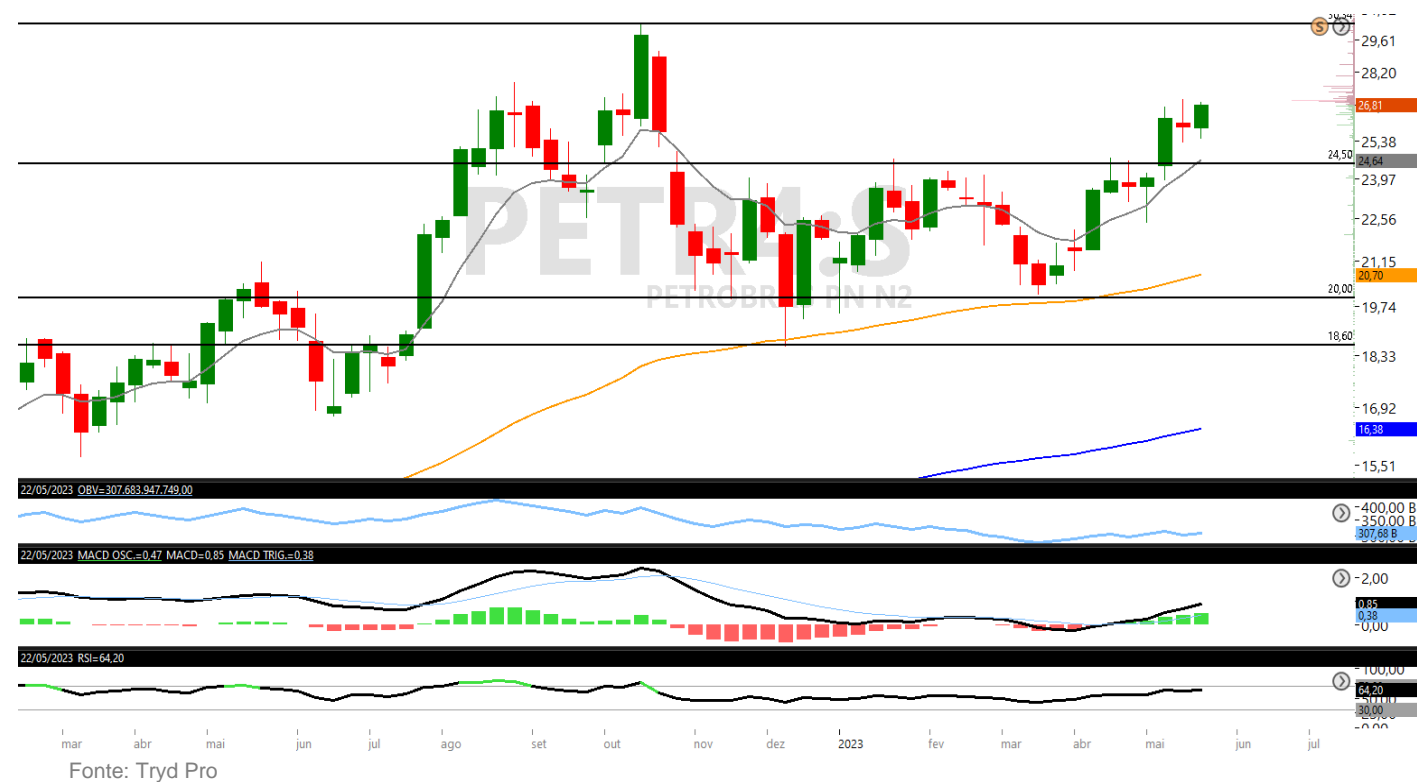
PETR4.S
PETROBRAS PN N2

29,61
28,20
26,81
25,38
24,50
24,64
23,97
22,56
21,15
20,70
20,00
19,74
18,60
18,33
16,92
16,38
15,51

22/05/2023 OBV=307.683.947.749,00
400,00 B
350,00 B
307,68 B

22/05/2023 MACD OSC.=0,47 MACD=0,85 MACD TRIG.=0,38
2,00
0,85
0,38
0,00

22/05/2023 RSI=64,20
100,00
64,20
30,00

mar abr mai jun jul ago set out nov dez 2023 fev mar abr mai jun jul

Fonte: Tryd Pro